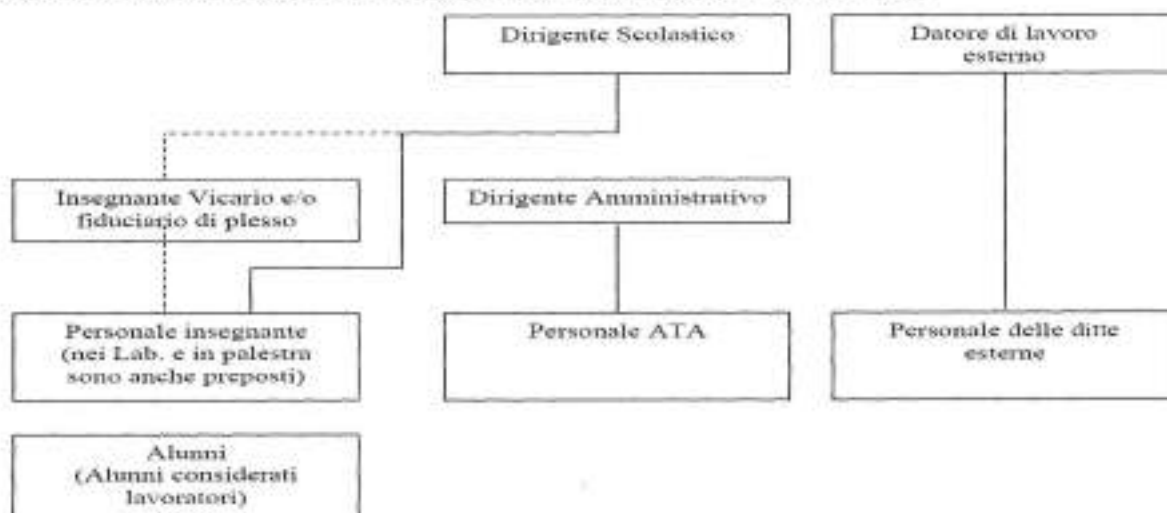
Dirigente Scolastico

Datore di lavoro esterno

Insegnante Vicario e/o fiduciario di plesso

Dirigente Amministrativo

Personale insegnante (nei Lab. e in palestra sono anche preposti)

Personale ATA

Personale delle ditte esterne

Alunni (Alunni considerati lavoratori)